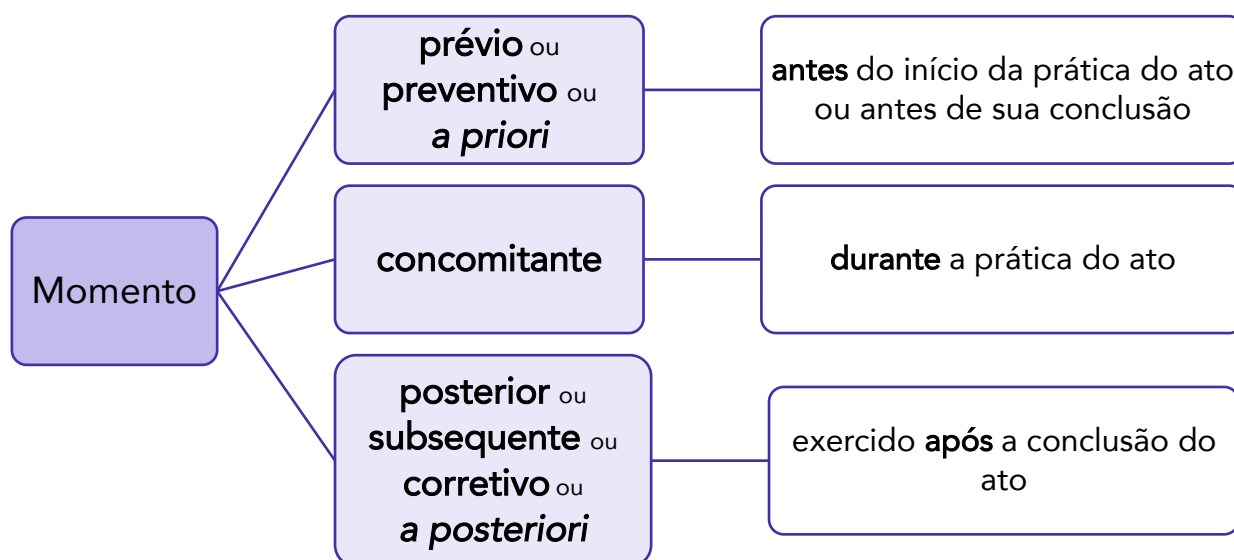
Momento

prévio ou preventivo ou *a priori*

antes do início da prática do ato ou antes de sua conclusão

concomitante

durante a prática do ato

posterior ou subsequente ou corretivo ou *a posteriori*

exercido após a conclusão do ato